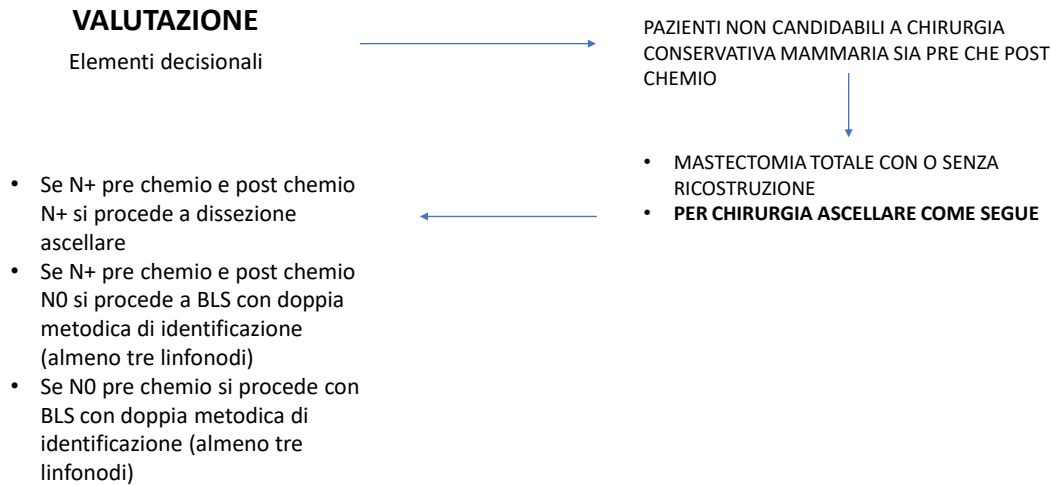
**VALUTAZIONE**

Elementi decisionali

PAZIENTI NON CANDIDABILI A CHIRURGIA CONSERVATIVA MAMMARIA SIA PRE CHE POST CHEMIO

- MASTECTOMIA TOTALE CON O SENZA RICOSTRUZIONE
- **PER CHIRURGIA ASCELLARE COME SEGUE**

- Se N+ pre chemio e post chemio N+ si procede a dissezione ascellare
- Se N+ pre chemio e post chemio N0 si procede a BLS con doppia metodica di identificazione (almeno tre linfonodi)
- Se N0 pre chemio si procede con BLS con doppia metodica di identificazione (almeno tre linfonodi)